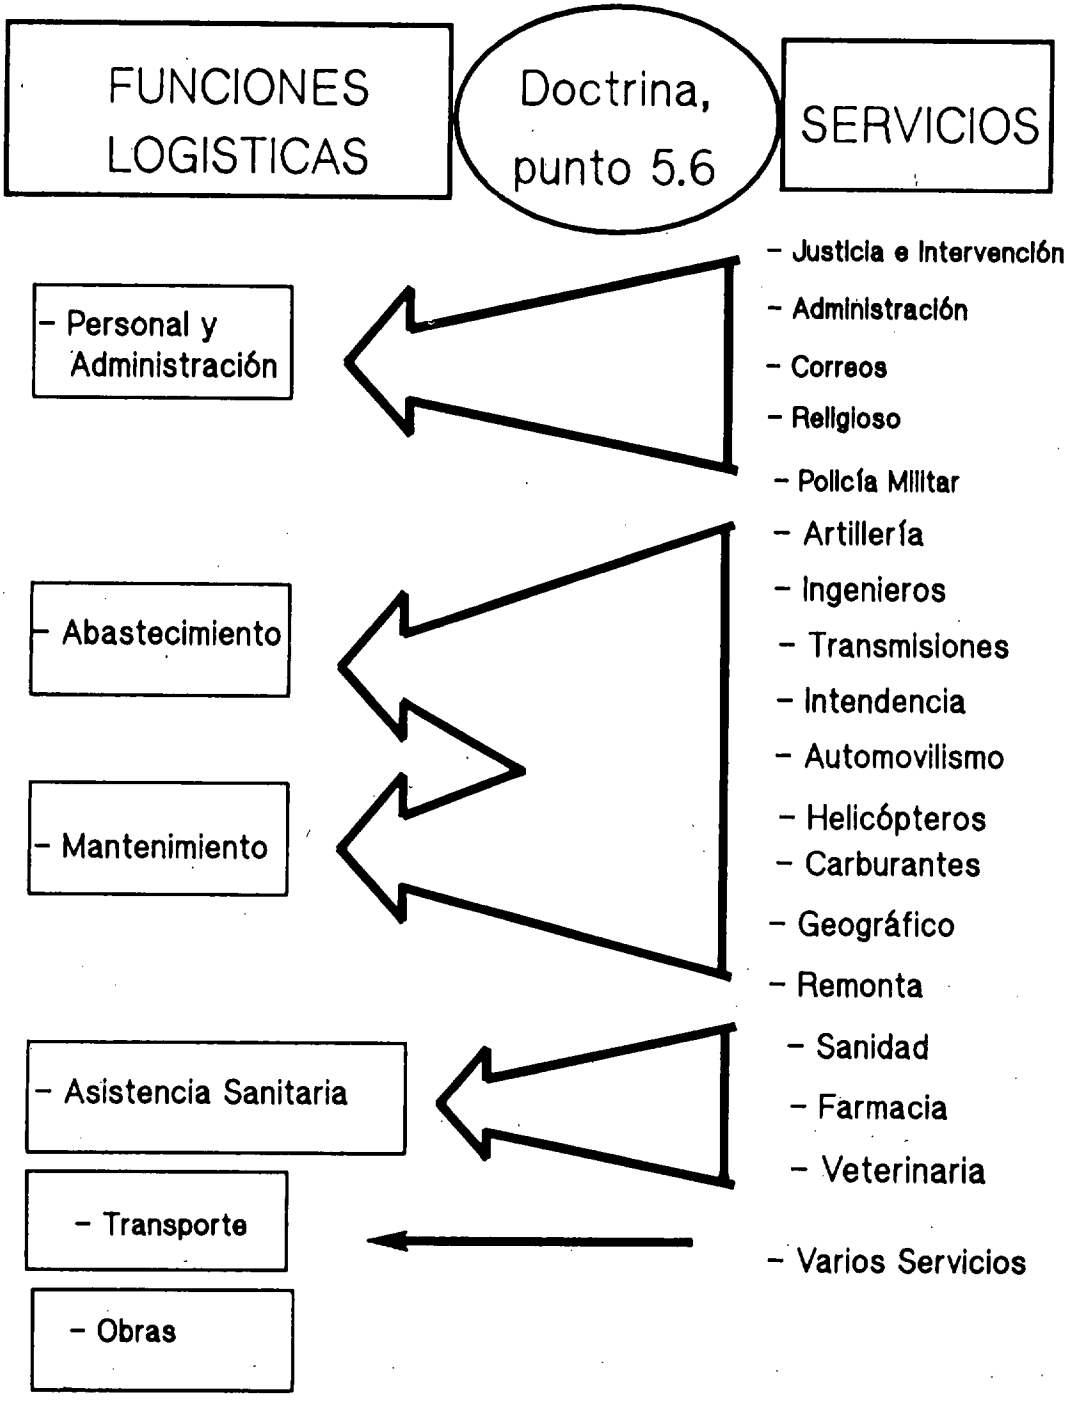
FUNCIONES LOGISTICAS

Doctrina, punto 5.6

SERVICIOS

- Personal y Administración

- Abastecimiento

- Mantenimiento

- Asistencia Sanitaria

- Transporte

- Obras

- Justicia e Intervención
- Administración
- Correos
- Religioso
- Policía Militar
- Artillería
- Ingenieros
- Transmisiones
- Intendencia
- Automovilismo
- Helicópteros
- Carburantes
- Geográfico
- Remonta
- Sanidad
- Farmacia
- Veterinaria
- Varios Servicios